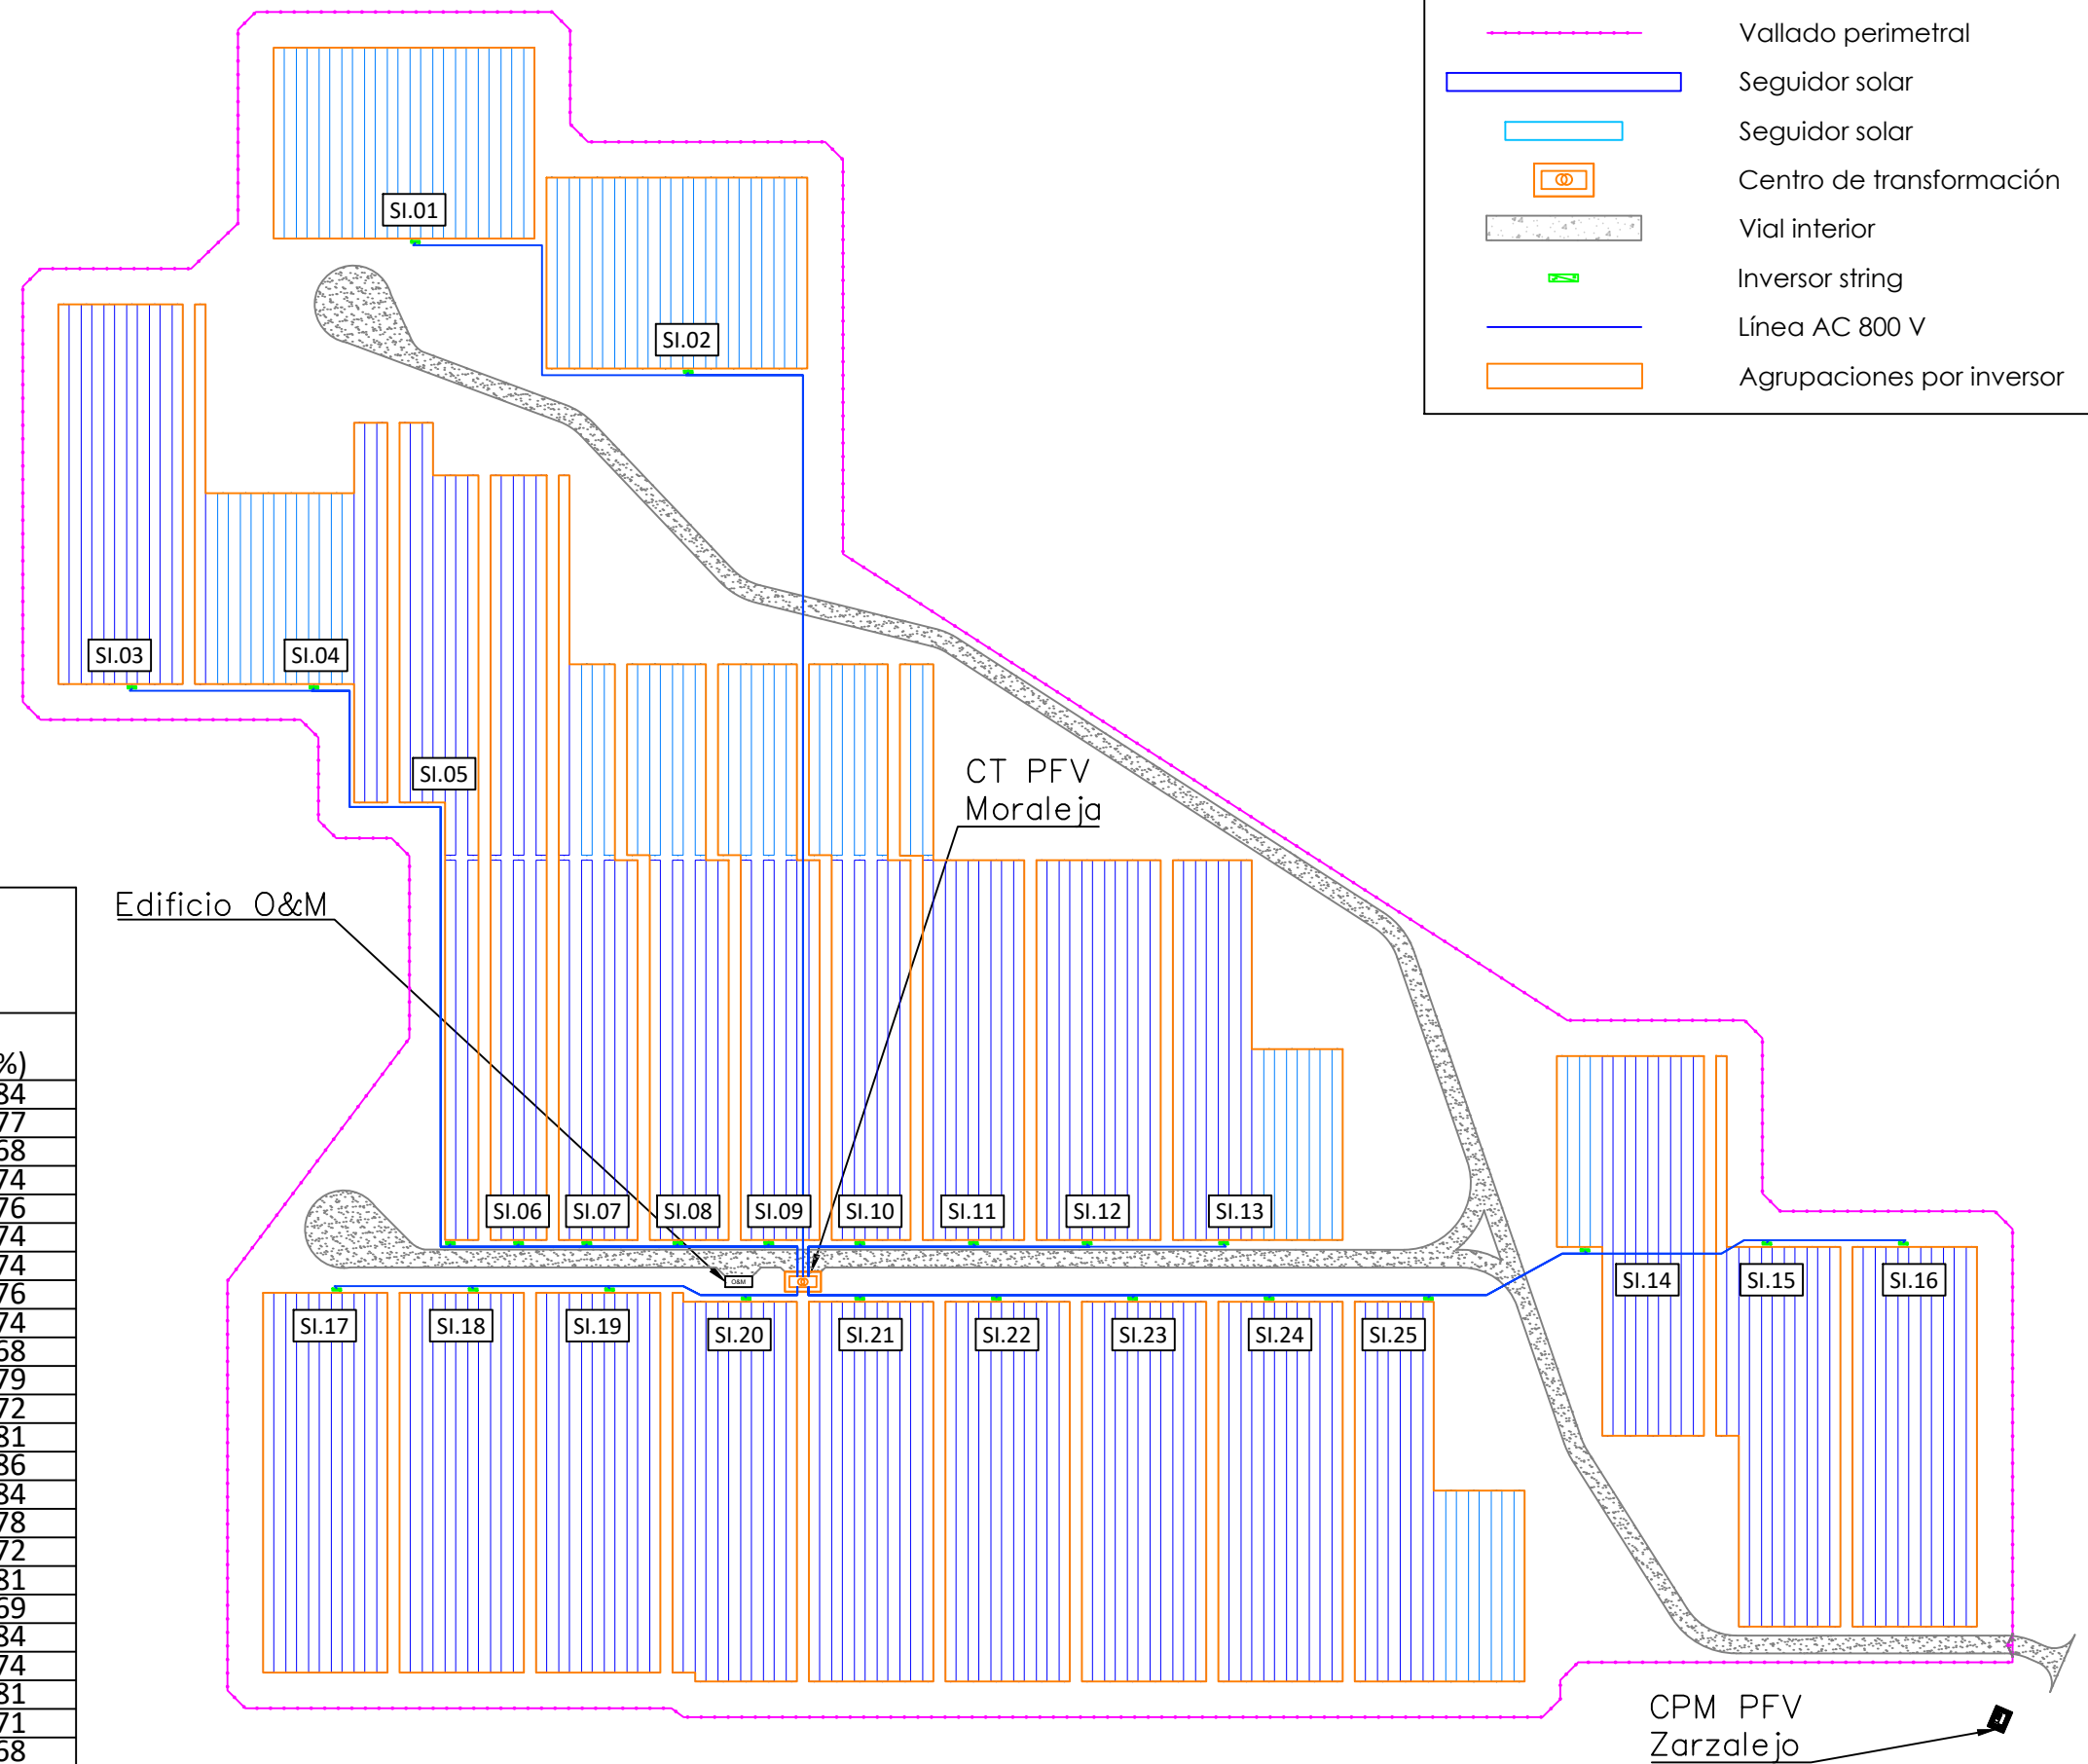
Vallado perimetral
Seguidor solar
Seguidor solar
Centro de transformación
Vial interior
Inversor string
Línea AC 800 V
Agrupaciones por inversor

SI.01
SI.02
SI.03
SI.04
SI.05
CT PFV Moraleja
Edificio O&M
SI.06
SI.07
SI.08
SI.09
SI.10
SI.11
SI.12
SI.13
SI.14
SI.15
SI.16
O&M
SI.17
SI.18
SI.19
SI.20
SI.21
SI.22
SI.23
SI.24
SI.25
CPM PFV Zarzalejo

%)
34
77
58
74
76
74
74
76
74
58
79
72
31
36
34
78
72
31
59
34
74
31
71
58